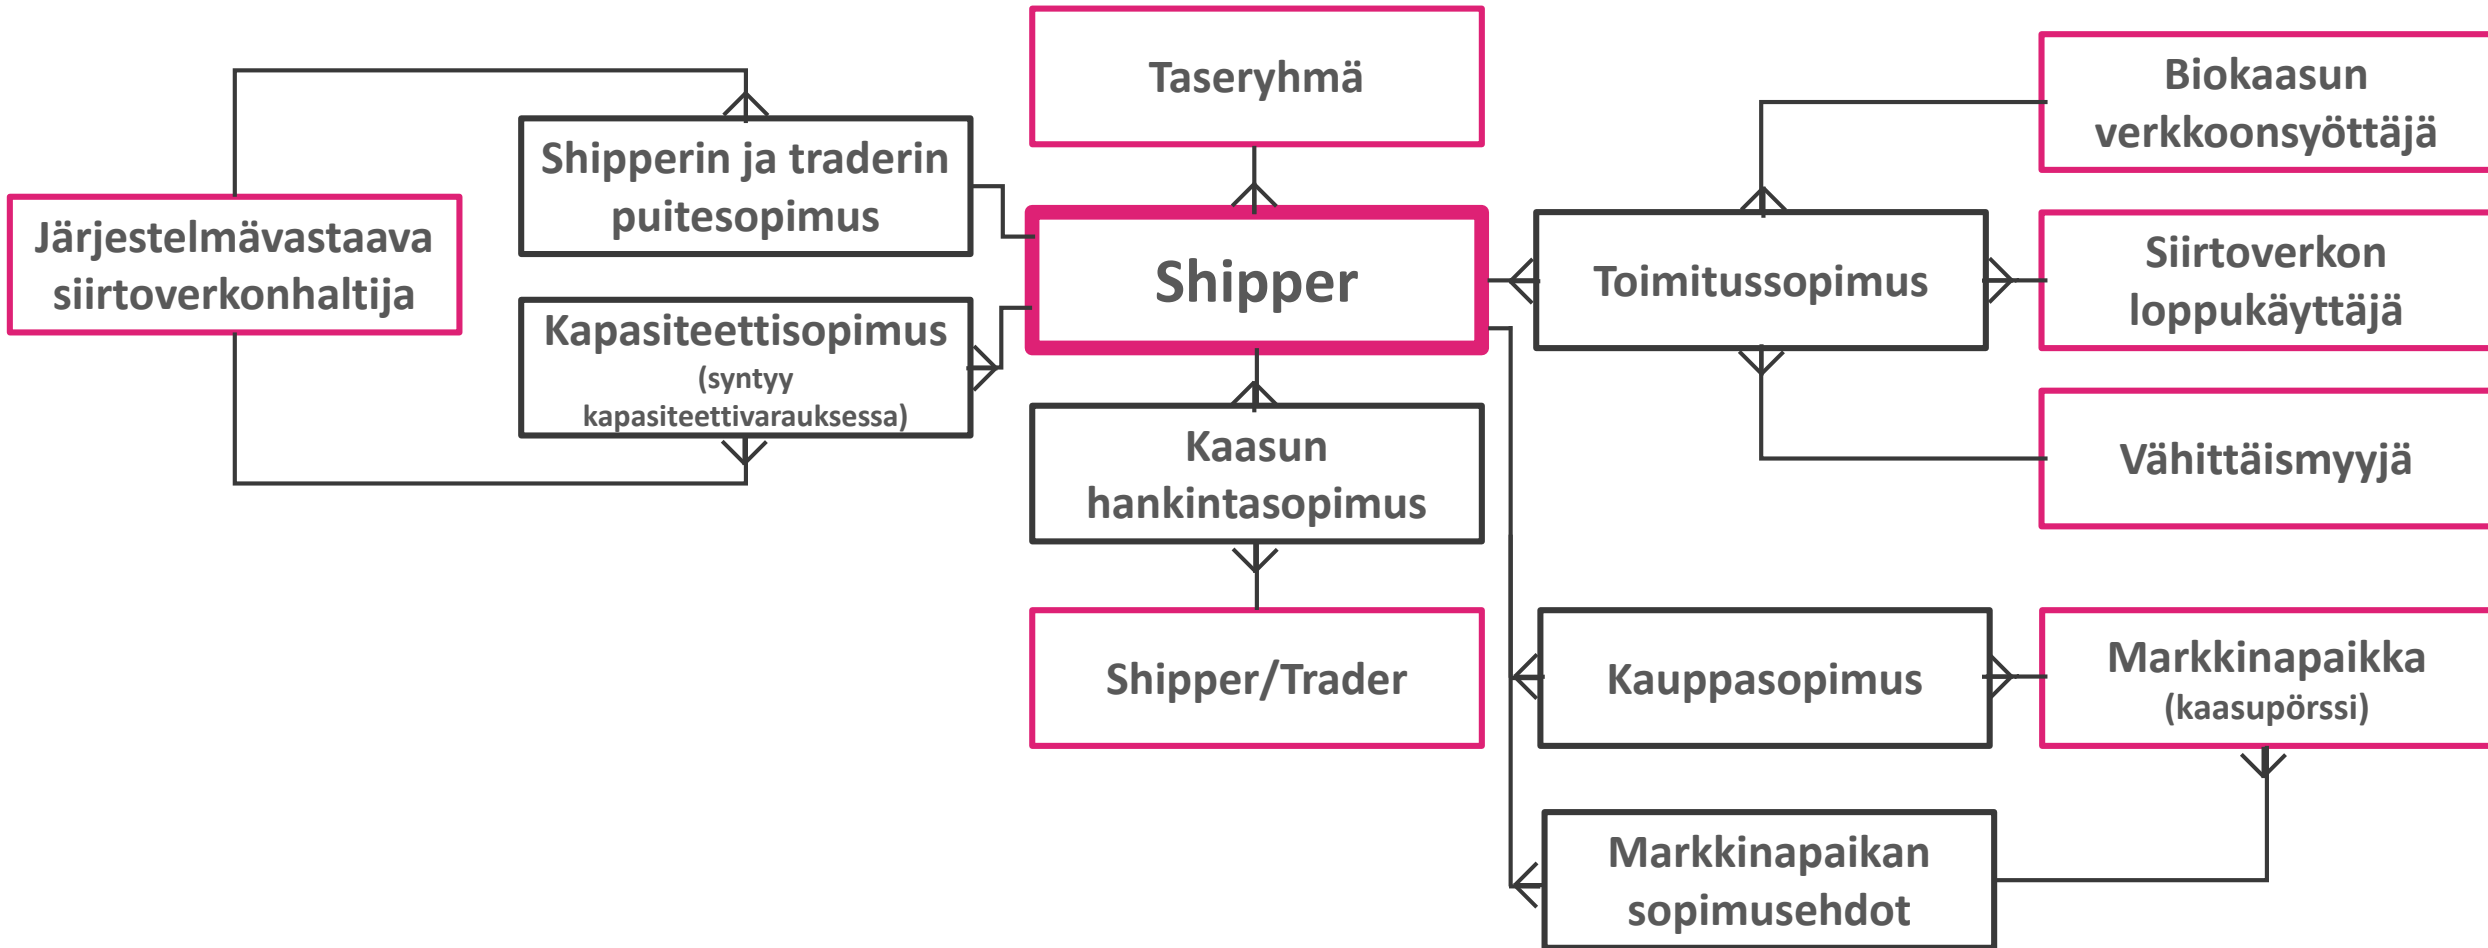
Taseryhmä

Biokaasun verkkoonsyöttäjä

Shipperin ja traderin puitesopimus

Järjestelmävastaava siirtoverkonhaltija

Shipper

Toimitussopimus

Siirtoverkon loppukäyttäjä

Kapasiteettisopimus (syntyy kapasiteettivarauksessa)

Kaasun hankintasopimus

Vähittäismyyjä

Shipper/Trader

Kauppasopimus

Markkinapaikka (kaasupörssi)

Markkinapaikan sopimusehdot